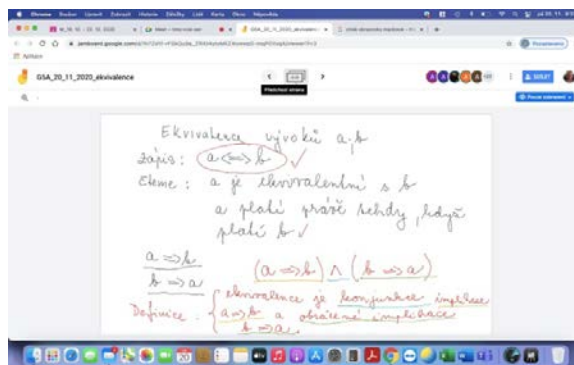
GSA_20_11_2020_ekvivalence

Předchozí snímek

Ekvivalence výroků a, b
zápis: $a \Longleftrightarrow b$ ✓
Čteme: a je ekvivalentní s b
a platí právě tehdy, když platí b ✓

$a \Rightarrow b$
$b \Rightarrow a$

$(a \Rightarrow b) \wedge (b \Rightarrow a)$

Definice: ekvivalence je konjunkce implikace $a \Rightarrow b$ a obrácené implikace $b \Rightarrow a$.